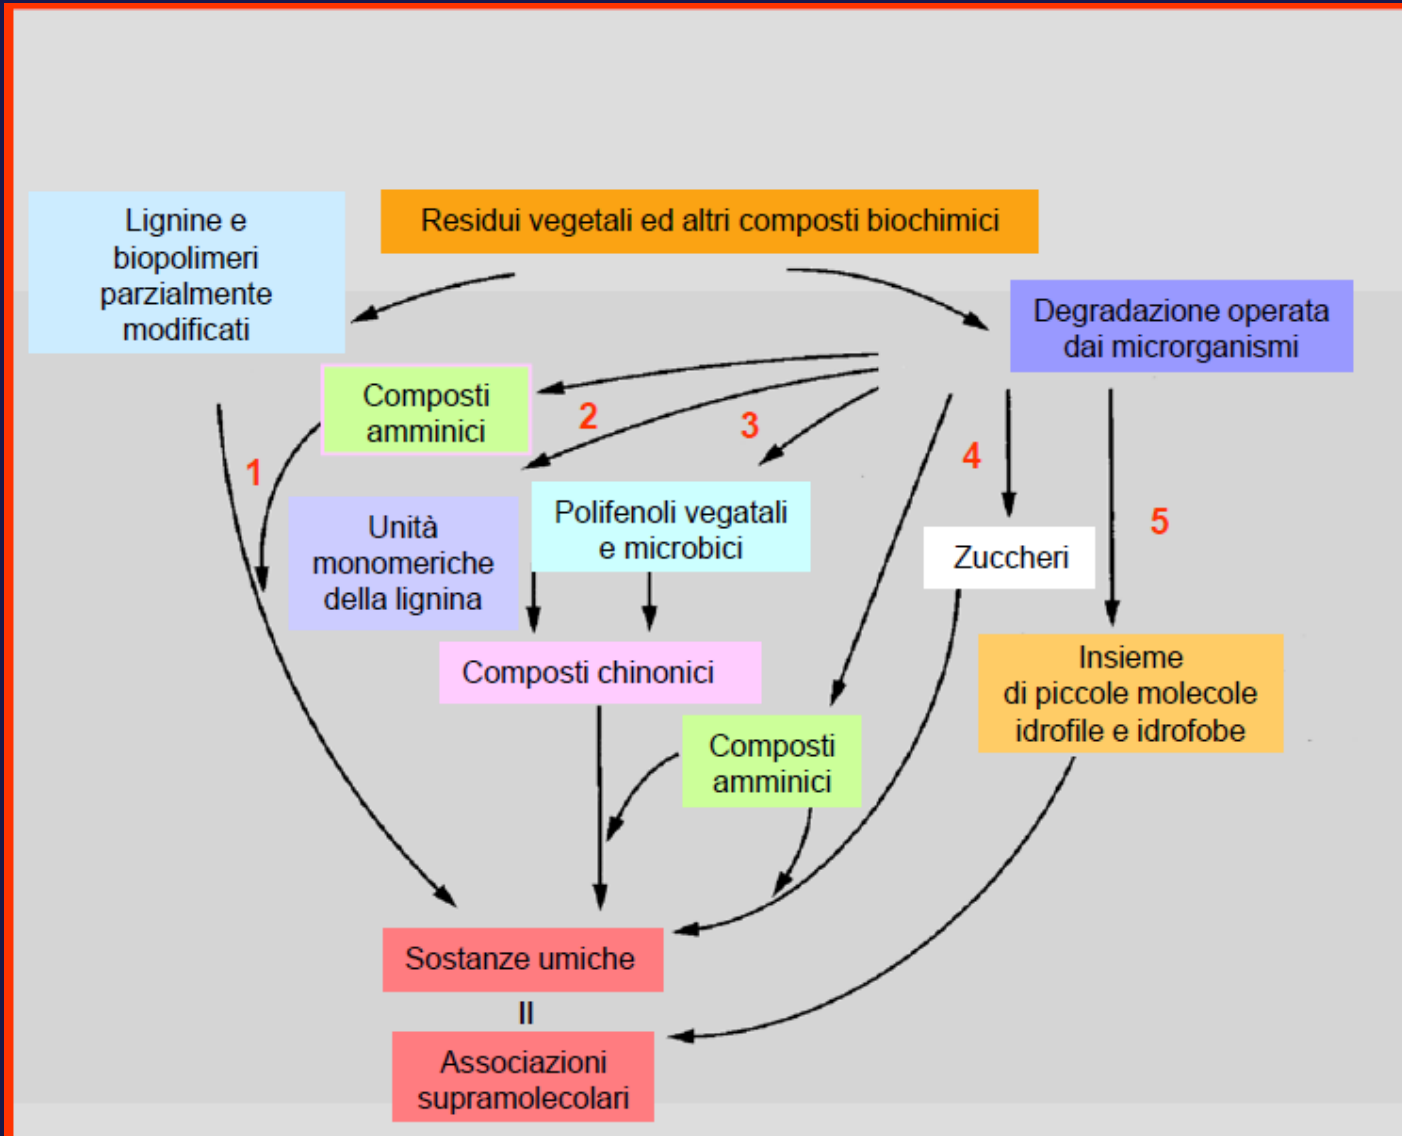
Lignine e biopolimeri parzialmente modificati

Residui vegetali ed altri composti biochimici

Degradazione operata dai microrganismi

Composti amminici

2

3

1

4

5

Unità monomeriche della lignina

Polifenoli vegatali e microbici

Zuccheri

Composti chinonici

Insieme di piccole molecole idrofile e idrofobe

Composti amminici

Sostanze umiche

II

Associazioni supramolecolari